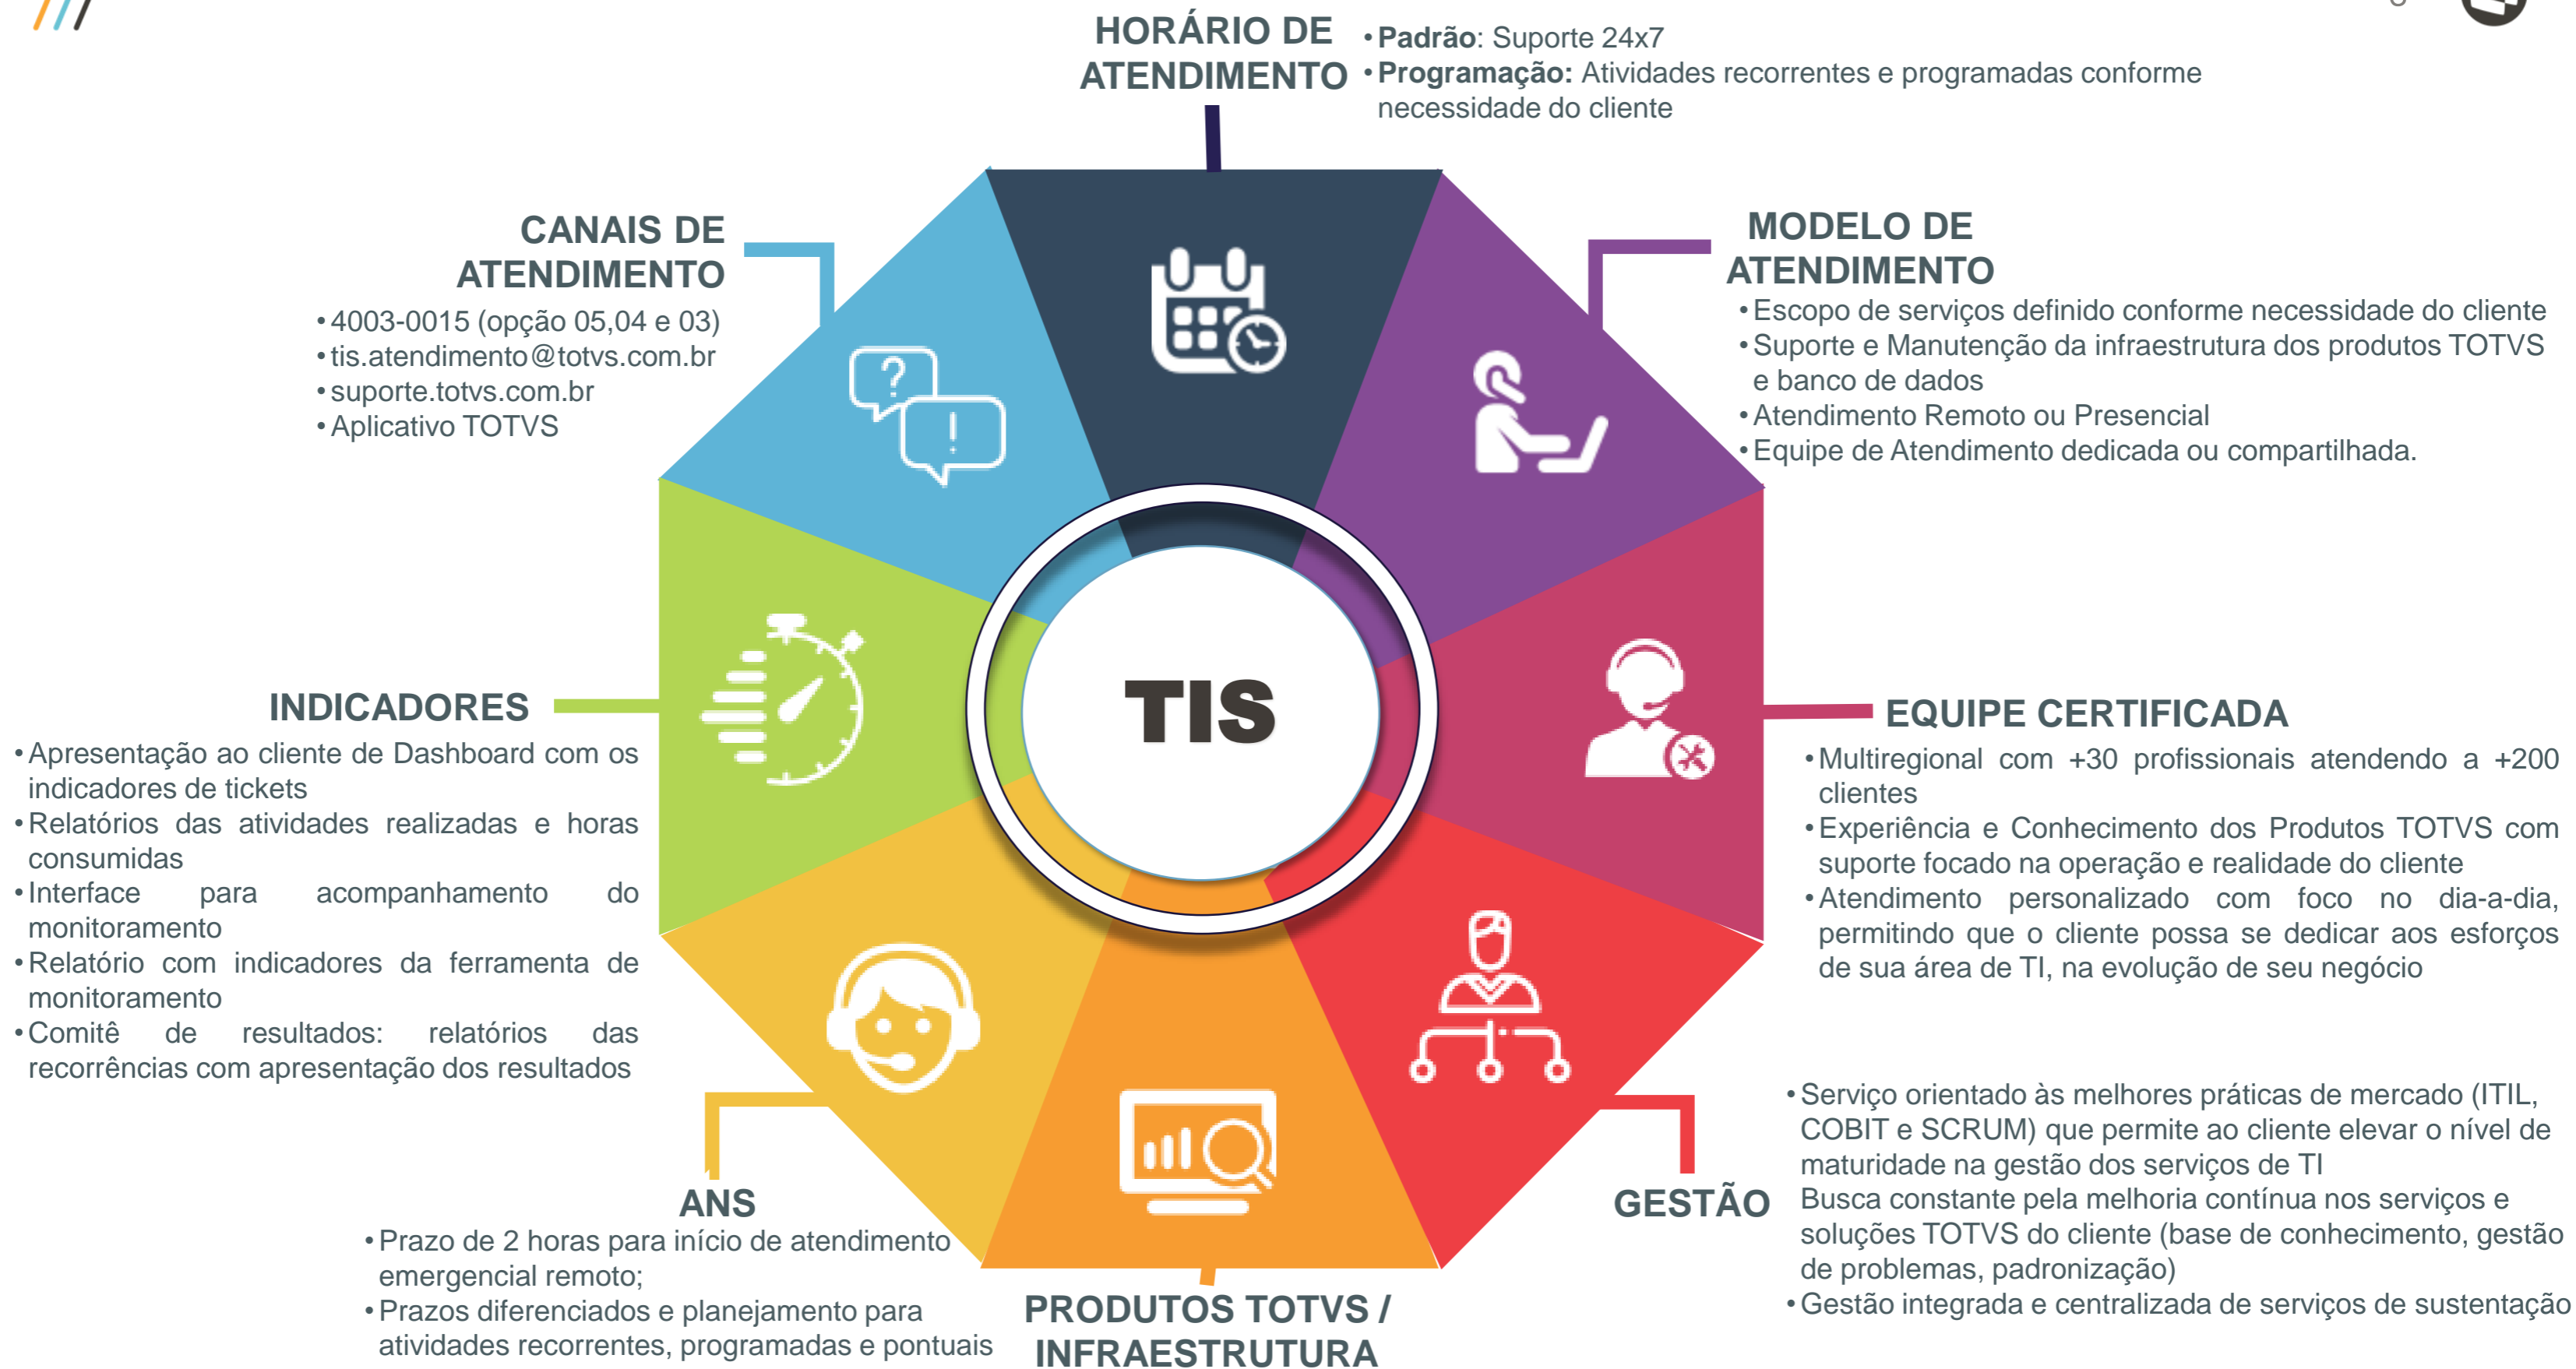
HORÁRIO DE ATENDIMENTO
• **Padrão**: Suporte 24x7
• **Programação:** Atividades recorrentes e programadas conforme necessidade do cliente

CANAIS DE ATENDIMENTO
• 4003-0015 (opção 05,04 e 03)
• tis.atendimento@totvs.com.br
• suporte.totvs.com.br
• Aplicativo TOTVS

MODELO DE ATENDIMENTO
• Escopo de serviços definido conforme necessidade do cliente
• Suporte e Manutenção da infraestrutura dos produtos TOTVS e banco de dados
• Atendimento Remoto ou Presencial
• Equipe de Atendimento dedicada ou compartilhada.

TIS

INDICADORES
• Apresentação ao cliente de Dashboard com os indicadores de tickets
• Relatórios das atividades realizadas e horas consumidas
• Interface para acompanhamento do monitoramento
• Relatório com indicadores da ferramenta de monitoramento
• Comitê de resultados: relatórios das recorrências com apresentação dos resultados

EQUIPE CERTIFICADA
• Multiregional com +30 profissionais atendendo a +200 clientes
• Experiência e Conhecimento dos Produtos TOTVS com suporte focado na operação e realidade do cliente
• Atendimento personalizado com foco no dia-a-dia, permitindo que o cliente possa se dedicar aos esforços de sua área de TI, na evolução de seu negócio

ANS
• Prazo de 2 horas para início de atendimento emergencial remoto;
• Prazos diferenciados e planejamento para atividades recorrentes, programadas e pontuais

PRODUTOS TOTVS / INFRAESTRUTURA

GESTÃO
• Serviço orientado às melhores práticas de mercado (ITIL, COBIT e SCRUM) que permite ao cliente elevar o nível de maturidade na gestão dos serviços de TI
Busca constante pela melhoria contínua nos serviços e soluções TOTVS do cliente (base de conhecimento, gestão de problemas, padronização)
• Gestão integrada e centralizada de serviços de sustentação